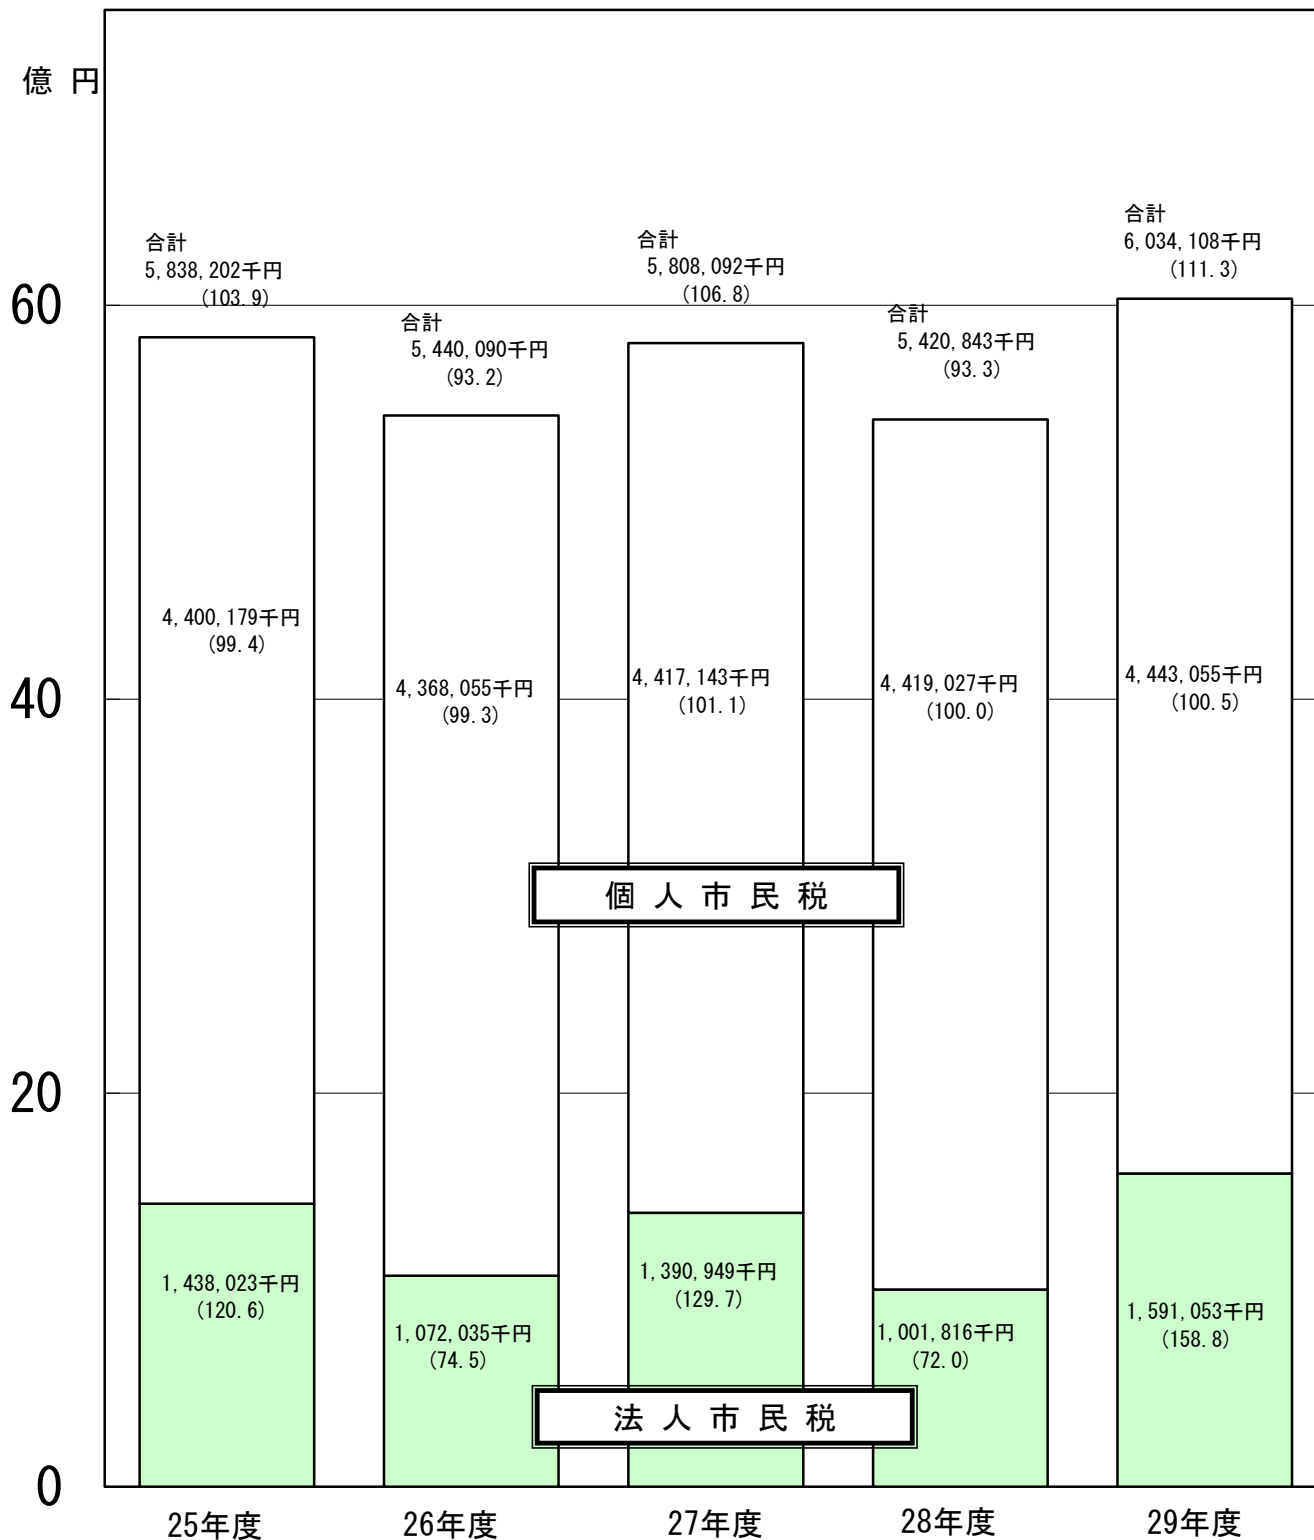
億 円

60

40

20

0

合計
5, 838, 202千円
(103. 9)

4, 400, 179千円
(99. 4)

1, 438, 023千円
(120. 6)

合計
5, 440, 090千円
(93. 2)

4, 368, 055千円
(99. 3)

1, 072, 035千円
(74. 5)

合計
5, 808, 092千円
(106. 8)

4, 417, 143千円
(101. 1)

1, 390, 949千円
(129. 7)

合計
5, 420, 843千円
(93. 3)

4, 419, 027千円
(100. 0)

1, 001, 816千円
(72. 0)

合計
6, 034, 108千円
(111. 3)

4, 443, 055千円
(100. 5)

1, 591, 053千円
(158. 8)

個 人 市 民 税

法 人 市 民 税

25年度 26年度 27年度 28年度 29年度